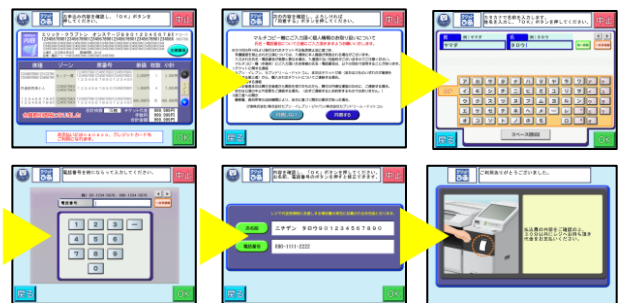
申込券の内容を確認し、「OK」ボタンを押してください。
中止
エリック・クラプトン オンステージ 9012345678
合計
戻る
OK

次の内容を確認し、よろしければ「同意する」ボタンを押してください。
中止
マルチコピー機にご入力頂く個人情報のお取り扱いについて
同意しない
同意する

カタカナでお名前を入力します。
中止
姓 セイ
名 メイ
ヤマダ
タロウ
スペース
戻る
OK

電話番号を半角数字で入力してください。
中止
電話番号
1
2
3
4
5
6
7
8
9
0
戻る
OK

内容を確認し、「OK」ボタンを押してください。
中止
お名前
ヤマダ タロウ
電話番号
080-1111-2222
戻る
OK

ご利用ありがとうございました。
中止
戻る
OK